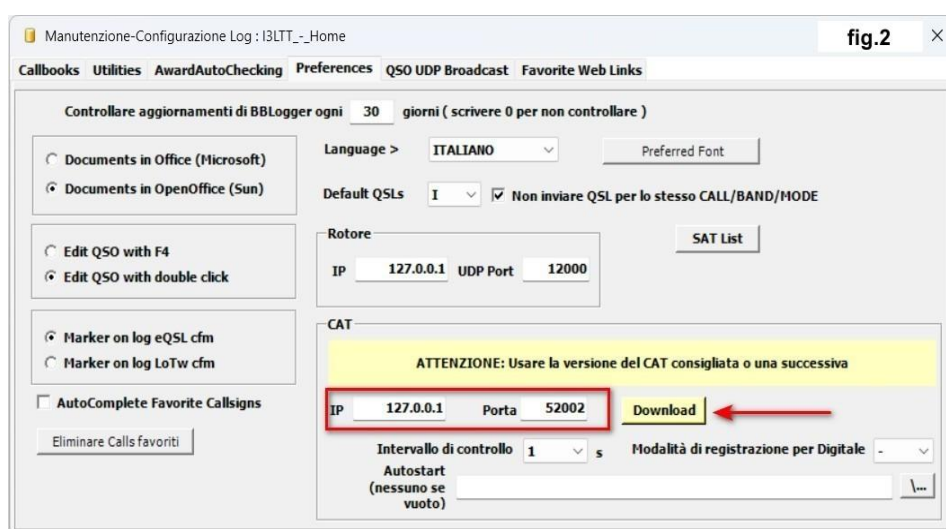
Manutenzione-Configurazione Log : I3LTT_-_Home
fig.2
×

Callbooks Utilities AwardAutoChecking Preferences QSO UDP Broadcast Favorite Web Links

Controllare aggiornamenti di BBLogger ogni 30 giorni ( scrivere 0 per non controllare )

Documents in Office (Microsoft)
Documents in OpenOffice (Sun)

Language > ITALIANO
Preferred Font

Default QSLs I
Non inviare QSL per lo stesso CALL/BAND/MODE

Edit QSO with F4
Edit QSO with double click

Rotore
IP 127.0.0.1 UDP Port 12000

SAT List

Marker on log eQSL cfm
Marker on log LoTw cfm

AutoComplete Favorite Callsigns

Eliminare Calls favoriti

CAT
ATTENZIONE: Usare la versione del CAT consigliata o una successiva

IP 127.0.0.1 Porta 52002
Download

Intervallo di controllo 1 s
Modalità di registrazione per Digitale -

Autostart (nessuno se vuoto)
\...